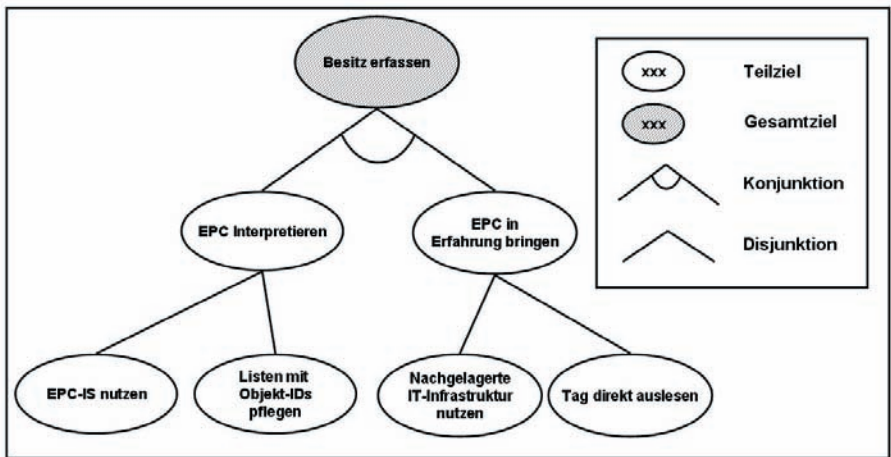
Besitz erfassen

EPC Interpretieren

EPC in Erfahrung bringen

EPC-IS nutzen

Listen mit Objekt-IDs pflegen

Nachgelagerte IT-Infrastruktur nutzen

Tag direkt auslesen

xxx Teilziel

xxx Gesamtziel

Konjunktion

Disjunktion